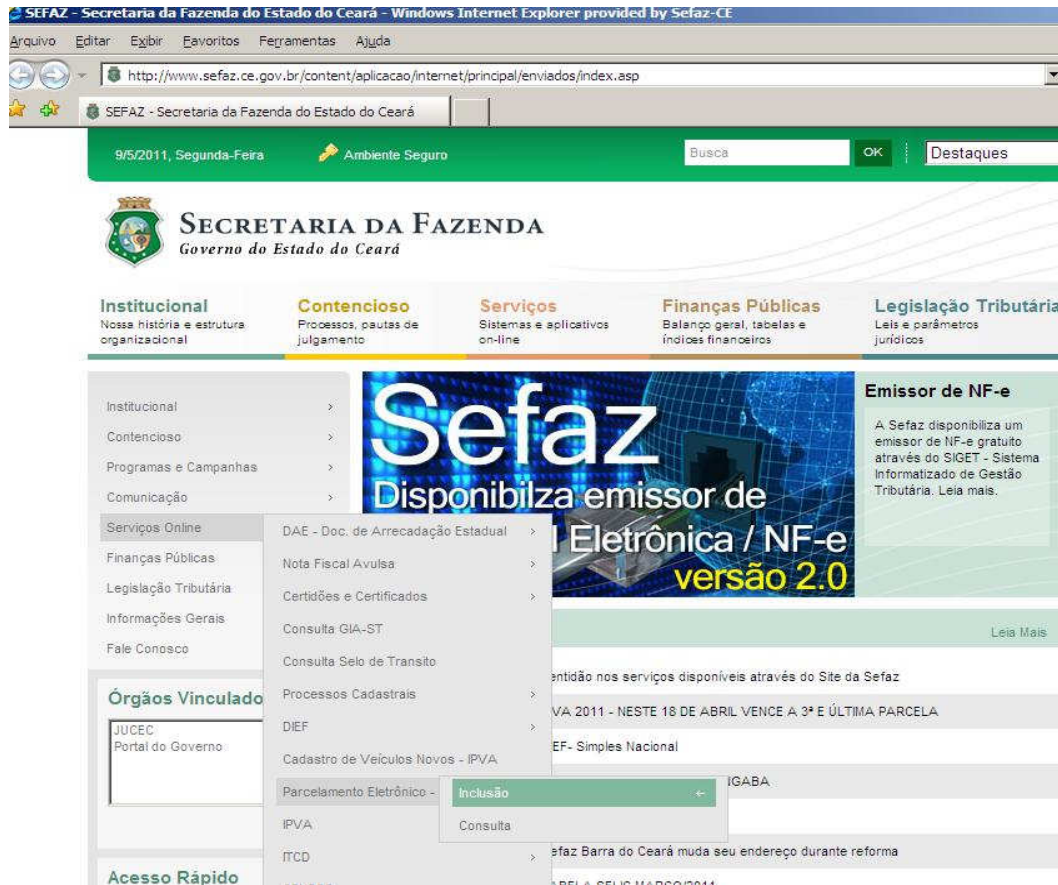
SEFAZ - Secretaria da Fazenda do Estado do Ceará - Windows Internet Explorer provided by Sefaz-CE

Arquivo Editar Exibir Favoritos Ferramentas Ajuda

http://www.sefaz.ce.gov.br/content/aplicacao/internet/principal/enviados/index.asp

SEFAZ - Secretaria da Fazenda do Estado do Ceará

9/5/2011, Segunda-Feira

Ambiente Seguro

Busca

OK

Destaques

SECRETARIA DA FAZENDA
Governo do Estado do Ceará

Institucional
Nossa história e estrutura organizacional

Contencioso
Processos, pautas de julgamento

Serviços
Sistemas e aplicativos on-line

Finanças Públicas
Balanço geral, tabelas e índices financeiros

Legislação Tributária
Leis e parâmetros jurídicos

Institucional
Contencioso
Programas e Campanhas
Comunicação
Serviços Online
Finanças Públicas
Legislação Tributária
Informações Gerais
Fale Conosco

Sefaz
Disponibilza emissor de
l Eletrônica / NF-e
versão 2.0

Emissor de NF-e

A Sefaz disponibiliza um emissor de NF-e gratuito através do SIGET - Sistema Informatizado de Gestão Tributária. Leia mais.

DAE - Doc. de Arrecadação Estadual
Nota Fiscal Avulsa
Certidões e Certificados
Consulta GIA-ST
Consulta Selo de Transito
Processos Cadastrais
DIEF
Cadastro de Veículos Novos - IPVA
Parcelamento Eletrônico -
IPVA
ITCD

Inclusão
Consulta

Leia Mais

ertidão nos serviços disponíveis através do Site da Sefaz

VA 2011 - NESTE 18 DE ABRIL VENCE A 3ª E ÚLTIMA PARCELA

EF- Simples Nacional

IGABA

efaz Barra do Ceará muda seu endereço durante reforma

Órgãos Vinculado

JUCEC
Portal do Governo

Acesso Rápido